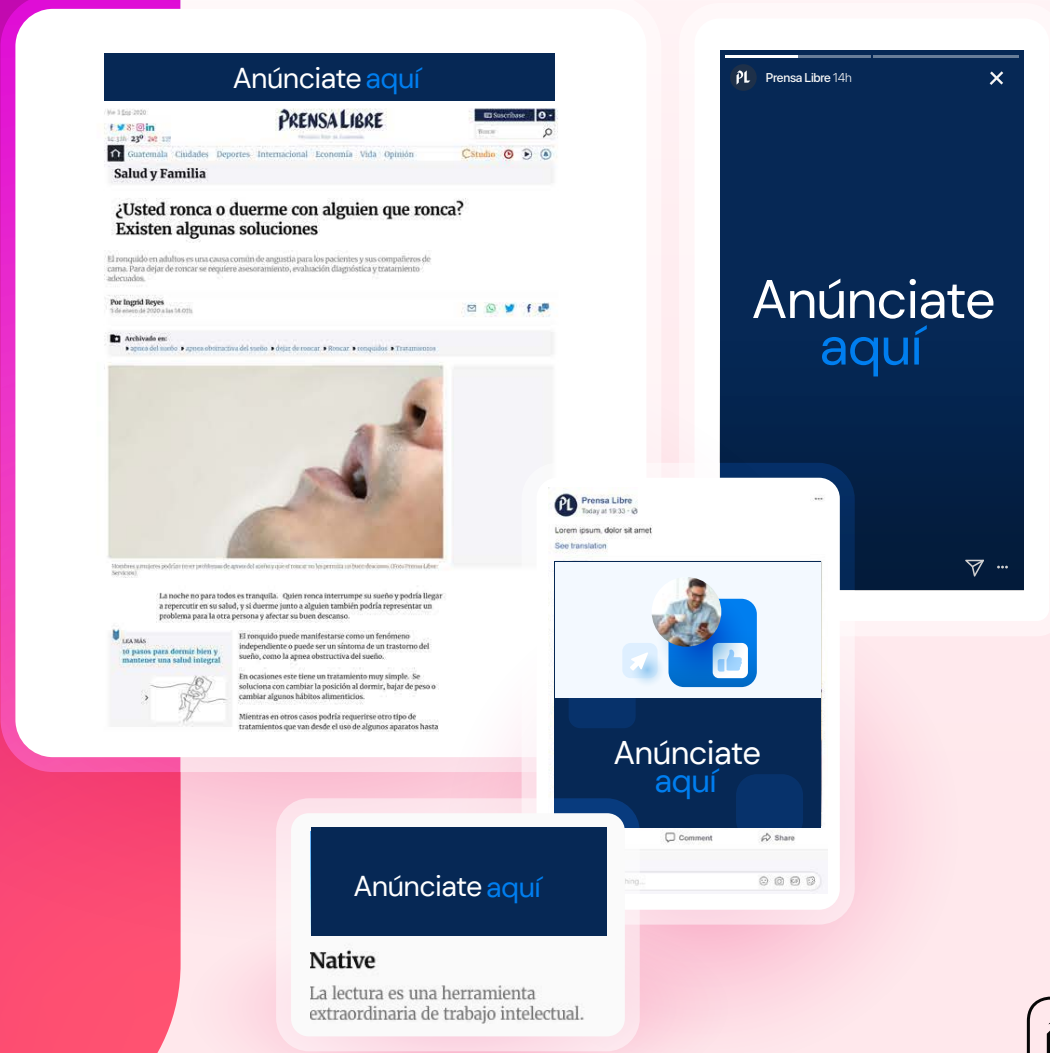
Anúnciate aquí

PRENSA LIBRE

Suscríbase

Buscar

Guatemala Ciudades Deportes Internacional Economía Vida Opinión

Studio

Salud y Familia

¿Usted ronca o duerme con alguien que ronca? Existen algunas soluciones

El ronquido en adultos es una causa común de angustia para los pacientes y sus compañeros de cama. Para dejar de roncar se requiere asesoramiento, evaluación diagnóstica y tratamiento adecuados.

Por Ingrid Reyes

Archivado en:

apnea del sueño apnea obstructiva del sueño dejar de roncar Roncar ronquidos Tratamientos

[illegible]

La noche no para todos es tranquila. Quien ronca interrumpe su sueño y podría llegar a repercutir en su salud, y si duerme junto a alguien también podría representar un problema para la otra persona y afectar su buen descanso.

LEA MÁS

10 pasos para dormir bien y mantener una salud integral

El ronquido puede manifestarse como un fenómeno independiente o puede ser un síntoma de un trastorno del sueño, como la apnea obstructiva del sueño.

En ocasiones este tiene un tratamiento muy simple. Se soluciona con cambiar la posición al dormir, bajar de peso o cambiar algunos hábitos alimenticios.

Mientras en otros casos podría requerirse otro tipo de tratamientos que van desde el uso de algunos aparatos hasta

PL Prensa Libre 14h

Anúnciate aquí

Prensa Libre
Today at 19:33

Lorem ipsum, dolor sit amet

See translation

Anúnciate aquí

Comment Share

Anúnciate aquí

Native

La lectura es una herramienta extraordinaria de trabajo intelectual.